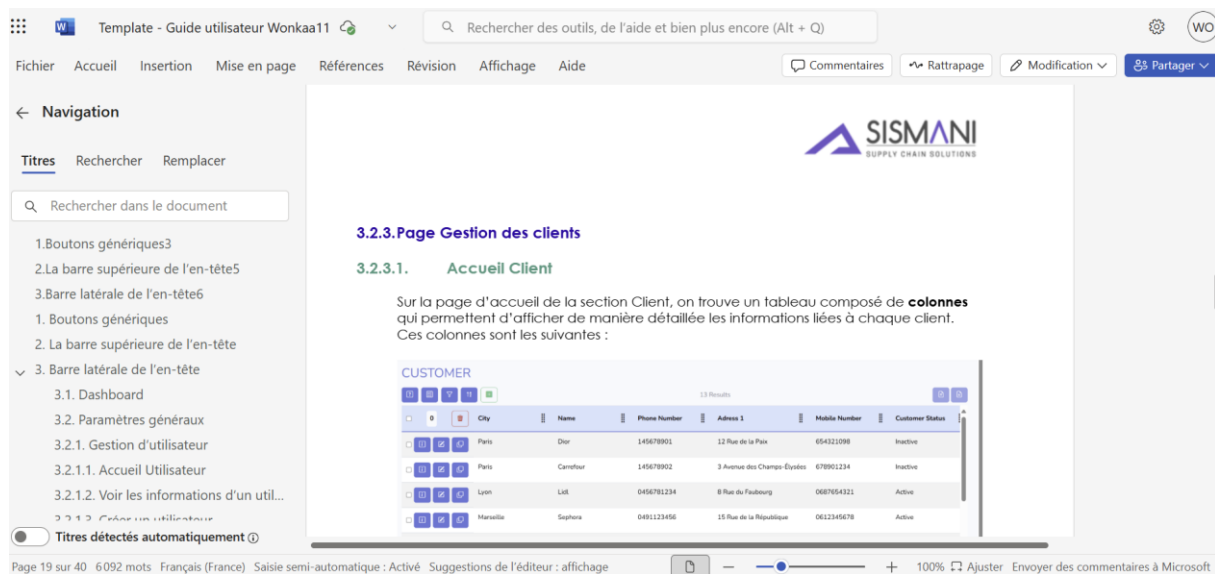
Template - Guide utilisateur Wonkaa11

Rechercher des outils, de l'aide et bien plus encore (Alt + Q)

WO

Fichier Accueil Insertion Mise en page Références Révision Affichage Aide

Commentaires Rattrapage Modification Partager

← Navigation

Titres Rechercher Remplacer

Rechercher dans le document

1.Boutons génériques3
2.La barre supérieure de l'en-tête5
3.Barre latérale de l'en-tête6
1. Boutons génériques
2. La barre supérieure de l'en-tête
3. Barre latérale de l'en-tête
3.1. Dashboard
3.2. Paramètres généraux
3.2.1. Gestion d'utilisateur
3.2.1.1. Accueil Utilisateur
3.2.1.2. Voir les informations d'un util...
3.2.1.3. Créer un utilisateur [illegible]

Titres détectés automatiquement

SISMANI
SUPPLY CHAIN SOLUTIONS

3.2.3.Page Gestion des clients

3.2.3.1. Accueil Client

Sur la page d'accueil de la section Client, on trouve un tableau composé de **colonnes** qui permettent d'afficher de manière détaillée les informations liées à chaque client. Ces colonnes sont les suivantes :

CUSTOMER

13 Results

| | 0 | | City | Name | Phone Number | Adress 1 | Mobile Number | Customer Status |
|---|---|---|---|---|---|---|---|---|
| | | | Paris | Dior | 145678901 | 12 Rue de la Paix | 654321098 | Inactive |
| | | | Paris | Carrefour | 145678902 | 3 Avenue des Champs-Élysées | 678901234 | Inactive |
| | | | Lyon | Lidl | 0456781234 | 8 Rue du Faubourg | 0687654321 | Active |
| | | | Marseille | Sephora | 0491123456 | 15 Rue de la République | 0612345678 | Active |

Page 19 sur 40 6092 mots Français (France) Saisie semi-automatique : Activé Suggestions de l'éditeur : affichage — + 100% Ajuster Envoyer des commentaires à Microsoft